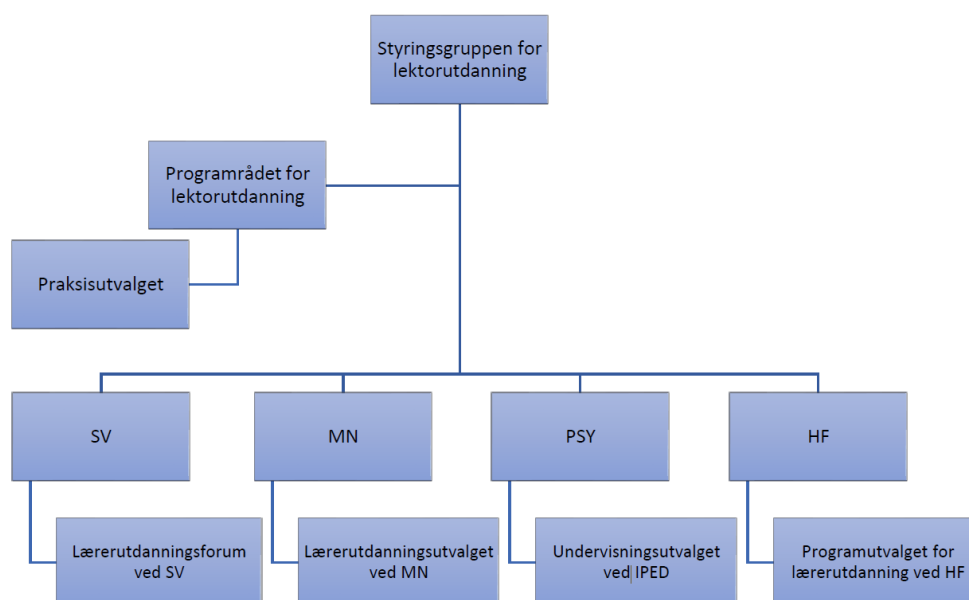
Styringsgruppen for lektorutdanning

Programrådet for lektorutdanning

Praksisutvalget

SV

MN

PSY

HF

Lærerutdanningsforum ved SV

Lærerutdanningsutvalget ved MN

Undervisningsutvalget ved IPED

Programutvalget for lærerutdanning ved HF